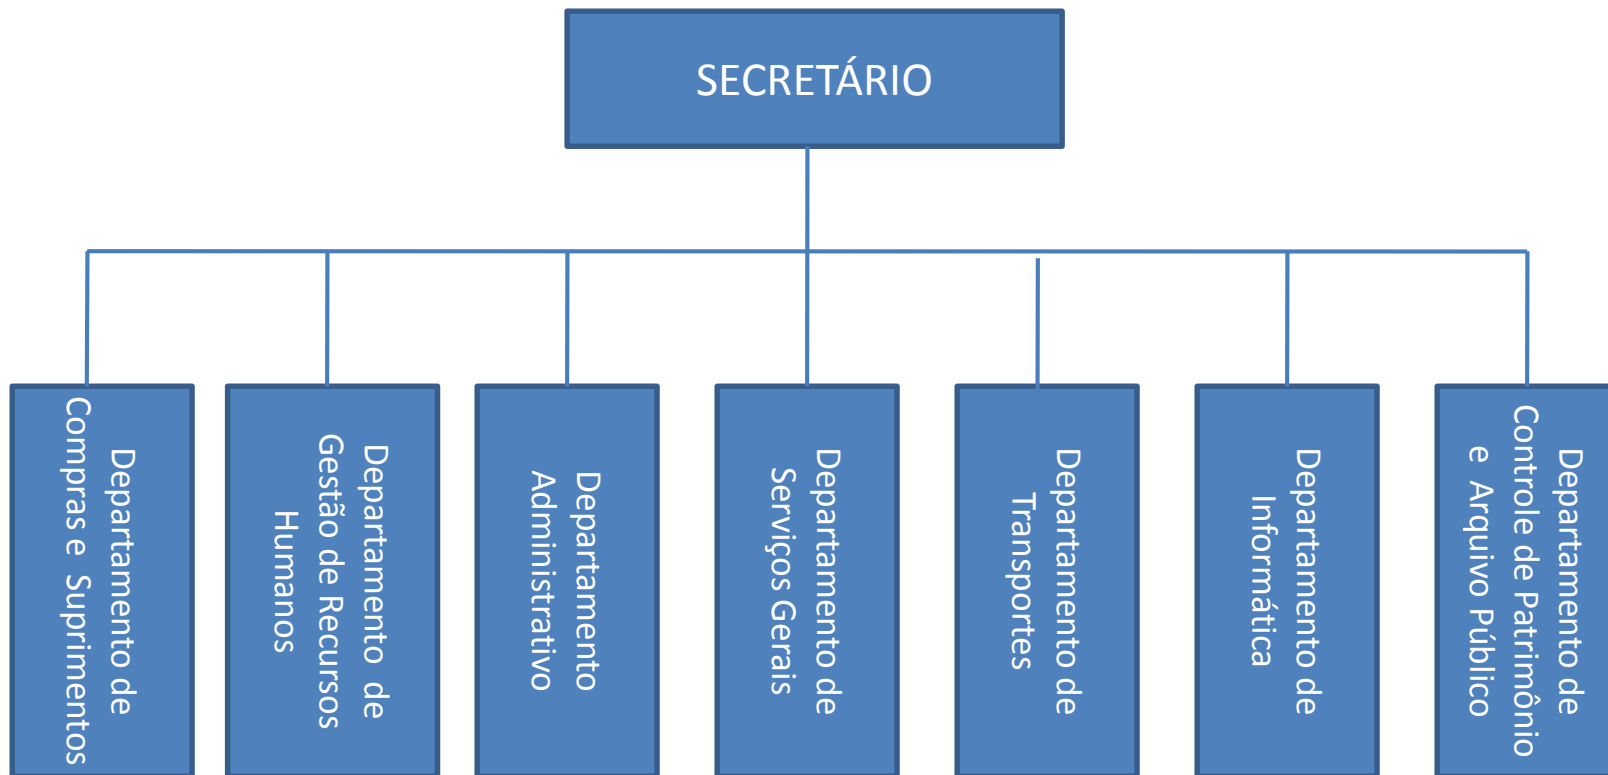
SECRETÁRIO

Departamento de Compras e Suprimentos

Departamento de Gestão de Recursos Humanos

Departamento Administrativo

Departamento de Serviços Gerais

Departamento de Transportes

Departamento de Informática

Departamento de Controle de Patrimônio e Arquivo Público